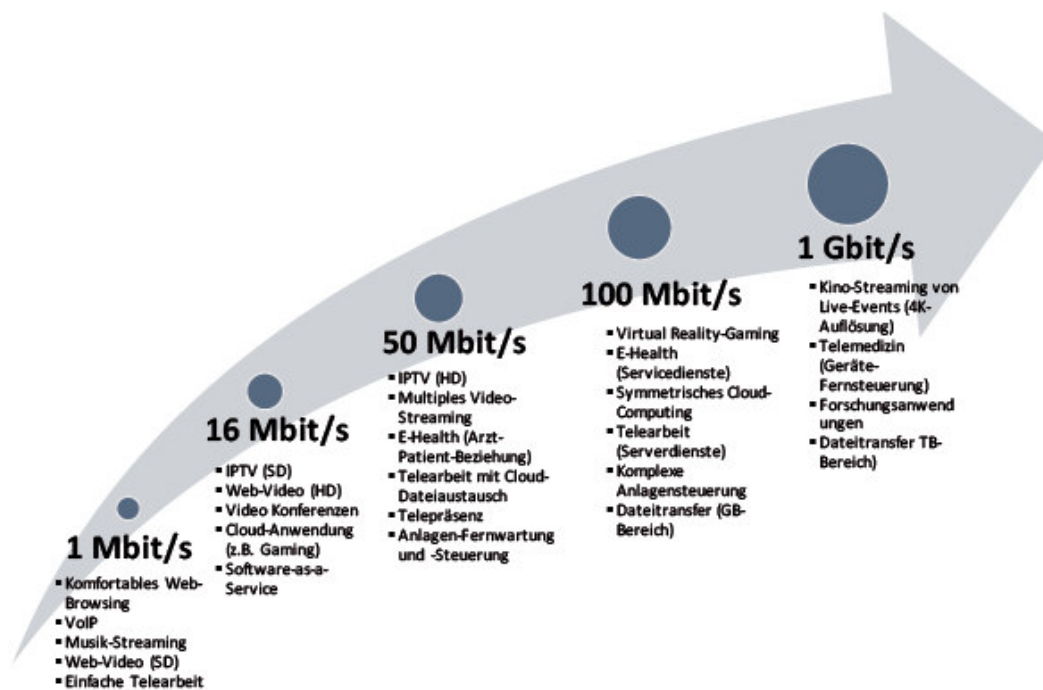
1 Mbit/s
- Komfortables Web-Browsing
- VoIP
- Musik-Streaming
- Web-Video (SD)
- Einfache Telearbeit

16 Mbit/s
- IPTV (SD)
- Web-Video (HD)
- Video Konferenzen
- Cloud-Anwendung (z.B. Gaming)
- Software-as-a-Service

50 Mbit/s
- IPTV (HD)
- Multiples Video-Streaming
- E-Health (Arzt-Patient-Beziehung)
- Telearbeit mit Cloud-Dateiaustausch
- Telepräsenz
- Anlagen-Fernwartung und -Steuerung

100 Mbit/s
- Virtual Reality-Gaming
- E-Health (Servicedienste)
- Symmetrisches Cloud-Computing
- Telearbeit (Serverdienste)
- Komplexe Anlagensteuerung
- Dateitransfer (GB-Bereich)

1 Gbit/s
- Kino-Streaming von Live-Events (4K-Auflösung)
- Telemedizin (Geräte-Fernsteuerung)
- Forschungsanwend ungen
- Dateitransfer TB-Bereich)